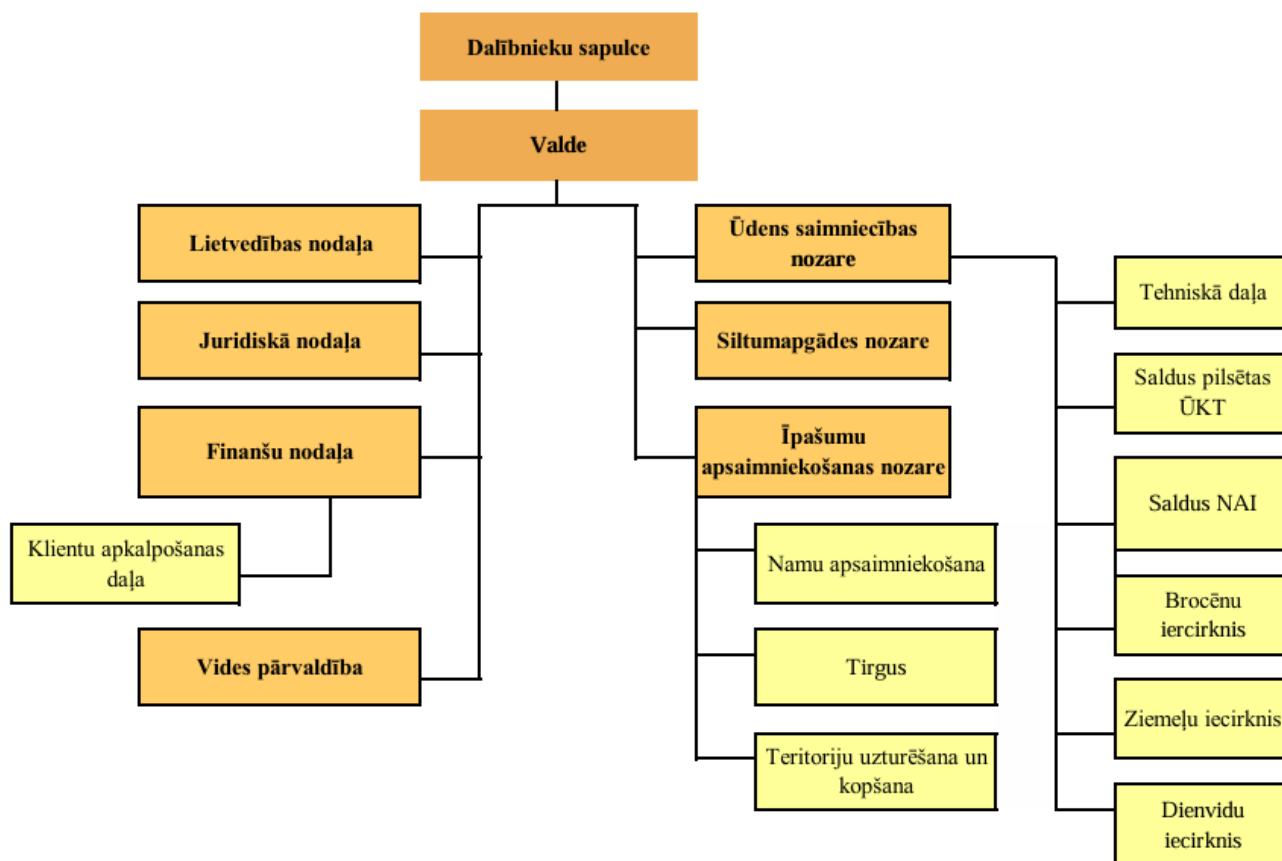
Dalībnieku sapulce

Valde

Lietvedības nodaļa

Juridiskā nodaļa

Finanšu nodaļa

Klientu apkalpošanas daļa

Vides pārvaldība

Ūdens saimniecības nozare

Siltumapgādes nozare

Īpašumu apsaimniekošanas nozare

Namu apsaimniekošana

Tirgus

Teritoriju uzturēšana un kopšana

Tehniskā daļa

Saldus pilsētas ŪKT

Saldus NAI

Brocēnu iecirknis

Ziemeļu iecirknis

Dienvidu iecirknis